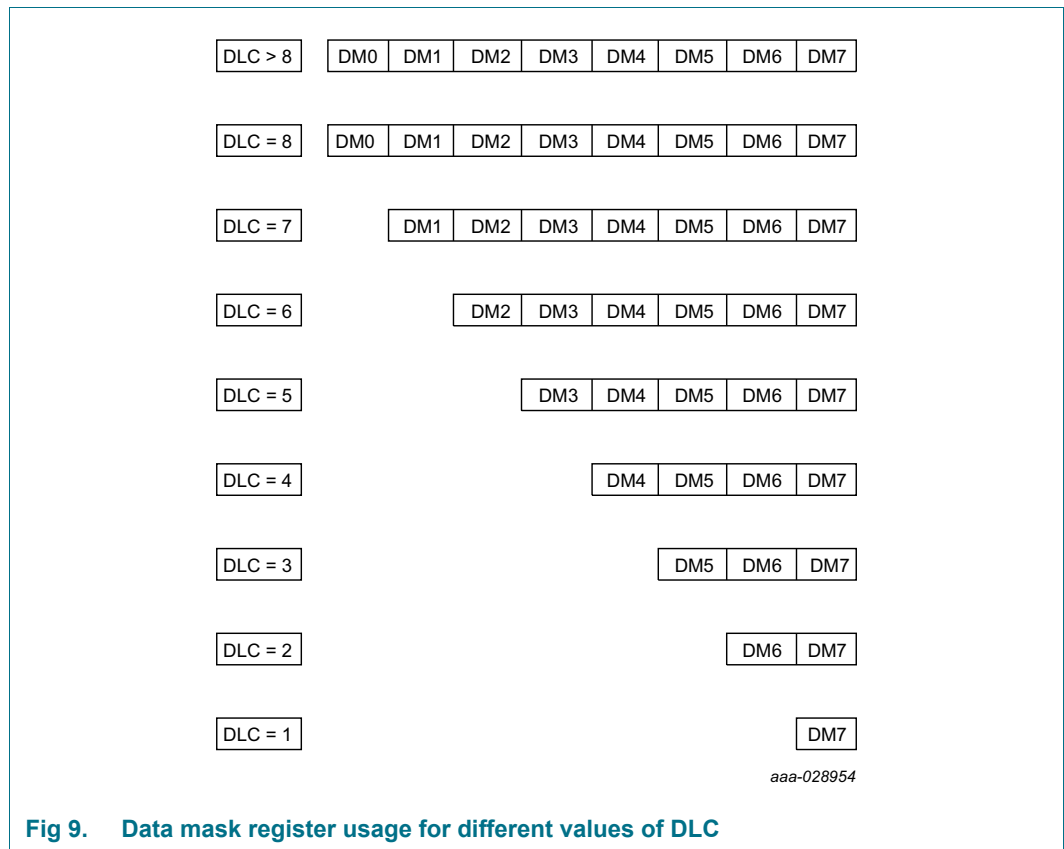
DLC > 8
DM0 DM1 DM2 DM3 DM4 DM5 DM6 DM7

DLC = 8
DM0 DM1 DM2 DM3 DM4 DM5 DM6 DM7

DLC = 7
DM1 DM2 DM3 DM4 DM5 DM6 DM7

DLC = 6
DM2 DM3 DM4 DM5 DM6 DM7

DLC = 5
DM3 DM4 DM5 DM6 DM7

DLC = 4
DM4 DM5 DM6 DM7

DLC = 3
DM5 DM6 DM7

DLC = 2
DM6 DM7

DLC = 1
DM7

aaa-028954

Fig 9. Data mask register usage for different values of DLC